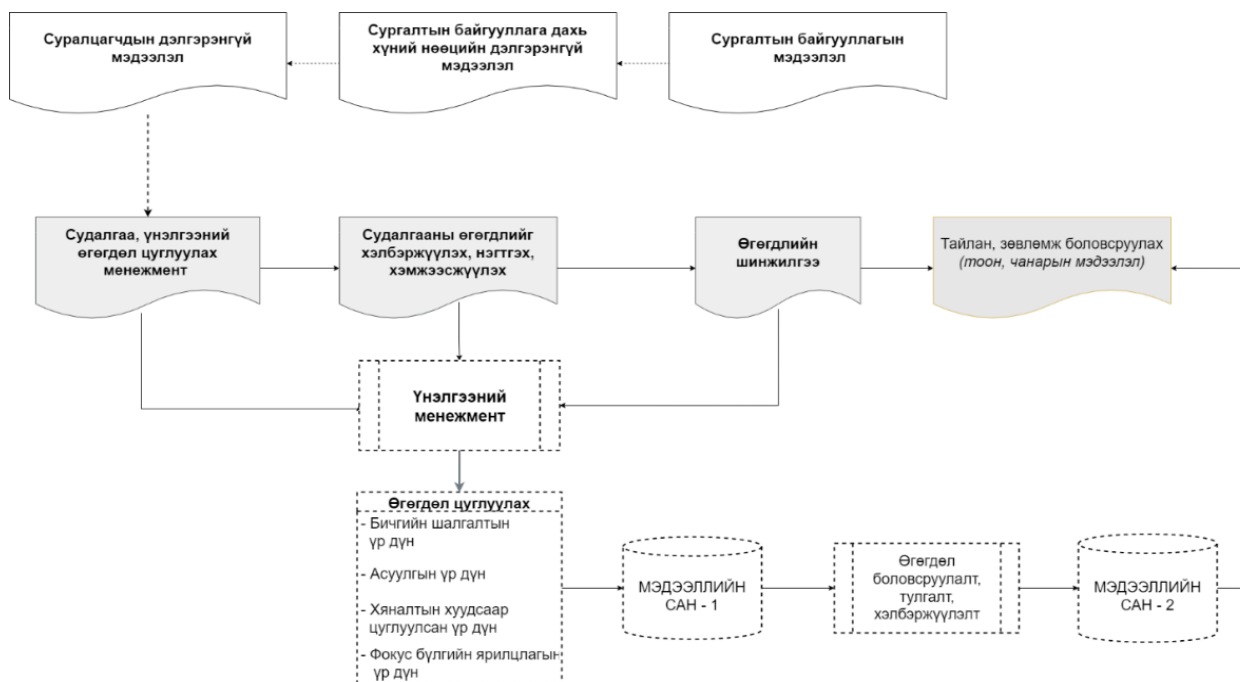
Суралцагчдын дэлгэрэнгүй мэдээлэл

Сургалтын байгууллага дахь хүний нөөцийн дэлгэрэнгүй мэдээлэл

Сургалтын байгууллагын мэдээлэл

Судалгаа, үнэлгээний өгөгдөл цуглуулах менежмент

Судалгааны өгөгдлийг хэлбэржүүлэх, нэгтгэх, хэмжээсжүүлэх

Өгөгдлийн шинжилгээ

Тайлан, зөвлөмж боловсруулах (тоон, чанарын мэдээлэл)

Үнэлгээний менежмент

Өгөгдөл цуглуулах
- Бичгийн шалгалтын үр дүн
- Асуулгын үр дүн
- Хяналтын хуудсаар цуглуулсан үр дүн
- Фокус бүлгийн ярилцлагын үр дүн

МЭДЭЭЛЛИЙН САН - 1

Өгөгдөл боловсруулалт, тулгалт, хэлбэржүүлэлт

МЭДЭЭЛЛИЙН САН - 2